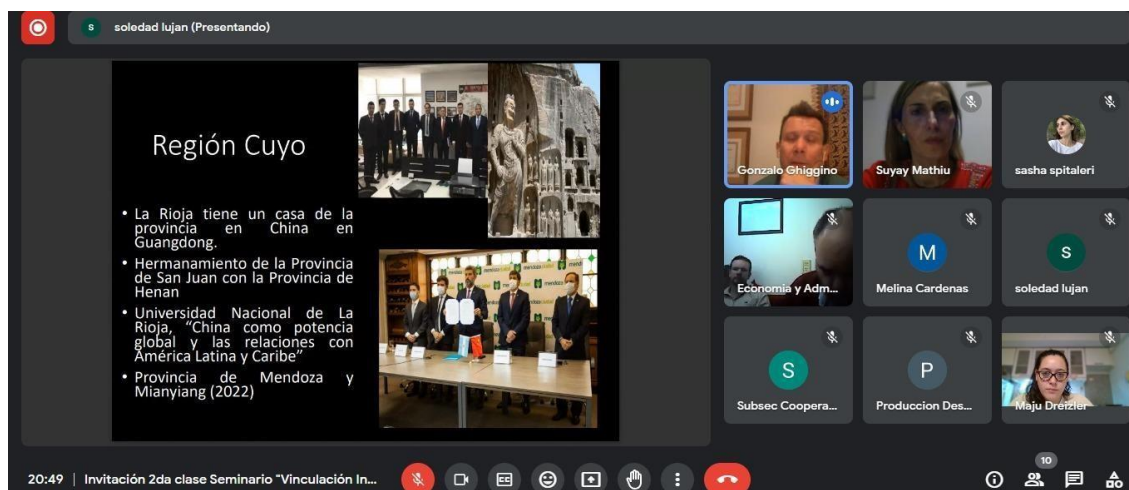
soledad lujan (Presentando)

Región Cuyo

• La Rioja tiene un casa de la provincia en China en Guangdong.
• Hermanamiento de la Provincia de San Juan con la Provincia de Henan
• Universidad Nacional de La Rioja, "China como potencia global y las relaciones con América Latina y Caribe"
• Provincia de Mendoza y Mianyiang (2022)

Gonzalo Ghiggino
Suyay Mathiu
sasha spitaleri
Economia y Adm...
M
Melina Cardenas
S
soledad lujan
S
Subsec Coopera...
P
Produccion Des...
Maju Dreizler

20:49 | Invitación 2da clase Seminario "Vinculación In...
10